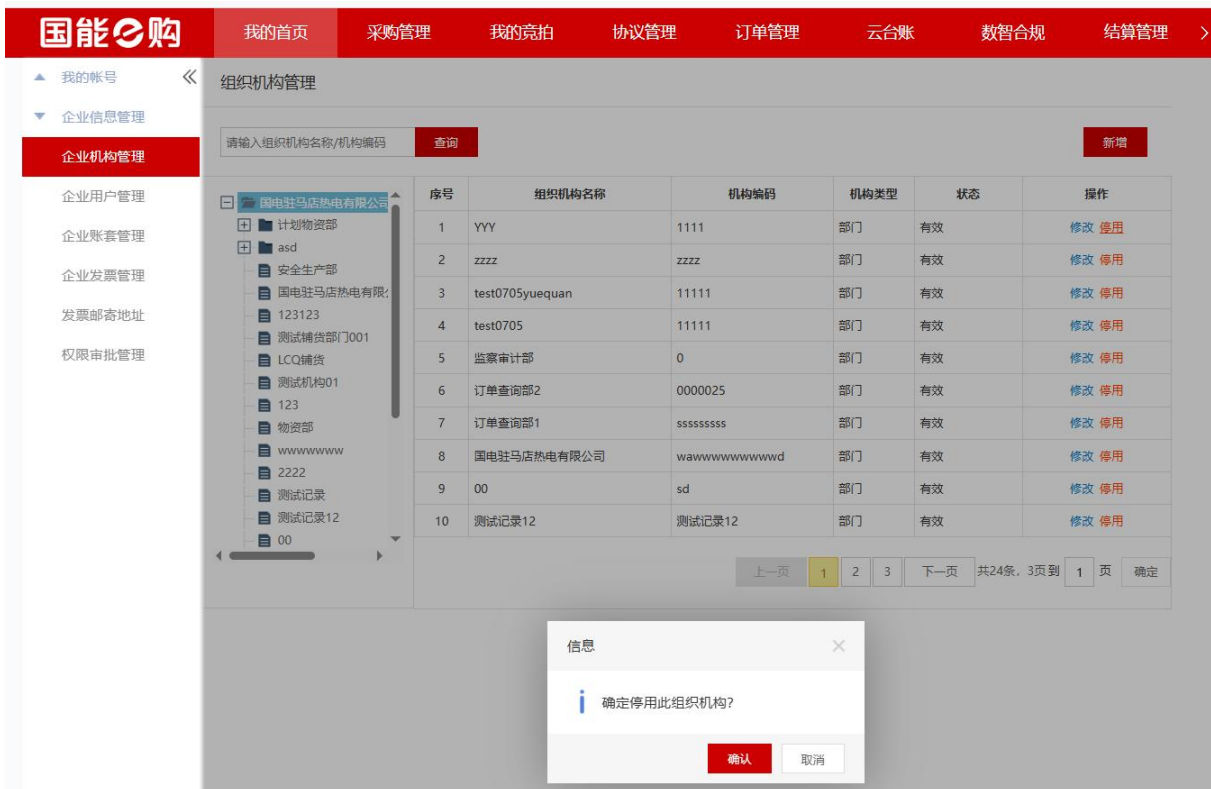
国能e购

我的首页 采购管理 我的竞拍 协议管理 订单管理 云台账 数智合规 结算管理

我的帐号
企业信息管理
企业机构管理
企业用户管理
企业账套管理
企业发票管理
发票邮寄地址
权限审批管理

组织机构管理

请输入组织机构名称/机构编码 查询 新增

国电驻马店热电有限公司
计划物资部
asd
安全生产部
国电驻马店热电有限公
123123
测试辅货部门001
LCQ辅货
测试机构01
123
物资部
wwwwwww
2222
测试记录
测试记录12
00

| 序号 | 组织机构名称 | 机构编码 | 机构类型 | 状态 | 操作 |
|---|---|---|---|---|---|
| 1 | YYY | 1111 | 部门 | 有效 | 修改 停用 |
| 2 | zzzz | zzzz | 部门 | 有效 | 修改 停用 |
| 3 | test0705yuequan | 11111 | 部门 | 有效 | 修改 停用 |
| 4 | test0705 | 11111 | 部门 | 有效 | 修改 停用 |
| 5 | 监察审计部 | 0 | 部门 | 有效 | 修改 停用 |
| 6 | 订单查询部2 | 0000025 | 部门 | 有效 | 修改 停用 |
| 7 | 订单查询部1 | sssssssss | 部门 | 有效 | 修改 停用 |
| 8 | 国电驻马店热电有限公司 | wawwwwwwwwwd | 部门 | 有效 | 修改 停用 |
| 9 | 00 | sd | 部门 | 有效 | 修改 停用 |
| 10 | 测试记录12 | 测试记录12 | 部门 | 有效 | 修改 停用 |

上一页 1 2 3 下一页 共24条，3页到 1 页 确定

信息
确定停用此组织机构?
确认 取消